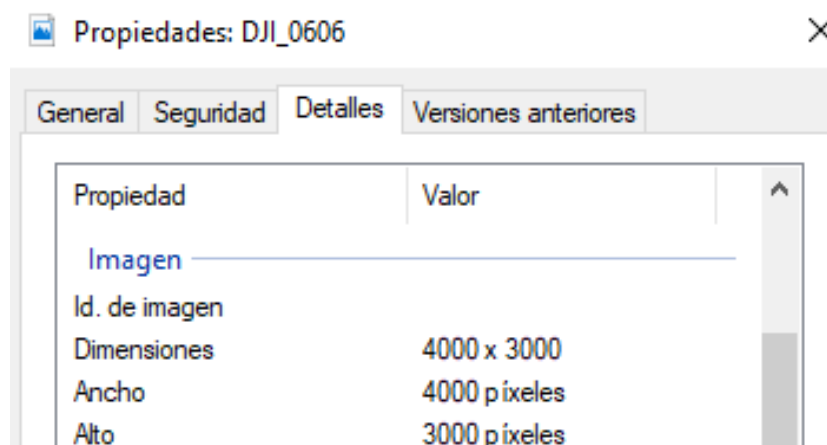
Propiedades: DJI_0606

×

General | Seguridad | Detalles | Versiones anteriores

| Propiedad | Valor |
|---|---|
| Imagen | |
| Id. de imagen | |
| Dimensiones | 4000 x 3000 |
| Ancho | 4000 píxeles |
| Alto | 3000 píxeles |